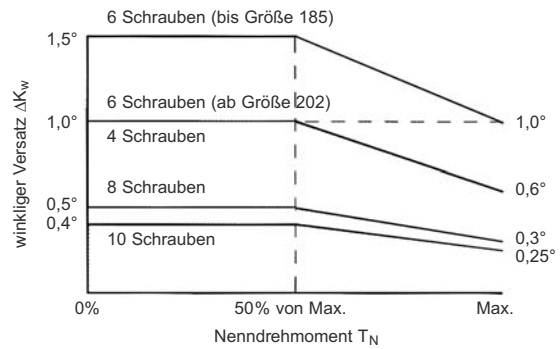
6 Schrauben (bis Größe 185)

1,5°

6 Schrauben (ab Größe 202)

1,0°

4 Schrauben

1,0°

0,6°

8 Schrauben

0,5°

0,4°

10 Schrauben

0,3°

0,25°

winkliger Versatz $\Delta K_w$

0%

50% von Max.

Max.

Nenndrehmoment $T_N$